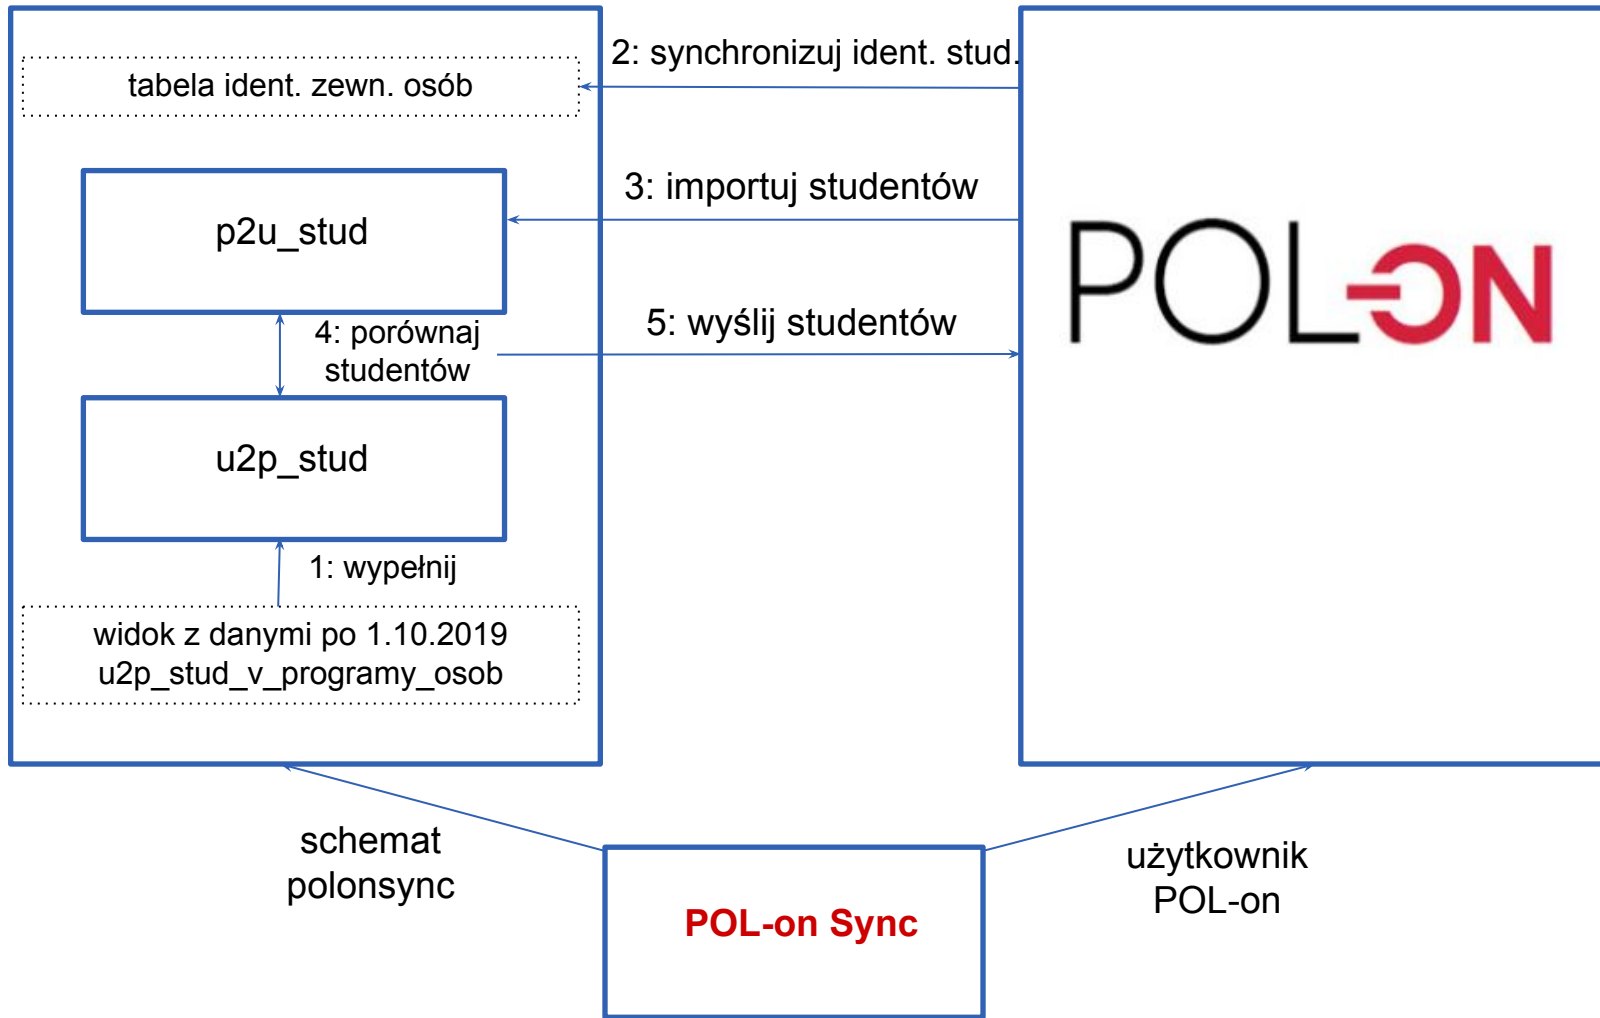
tabela ident. zewn. osób

2: synchronizuj ident. stud.

p2u_stud

3: importuj studentów

POL-ON

4: porównaj studentów

5: wyślij studentów

u2p_stud

1: wypełnij

widok z danymi po 1.10.2019
u2p_stud_v_programy_osob

schemat polonsync

POL-on Sync

użytkownik POL-on